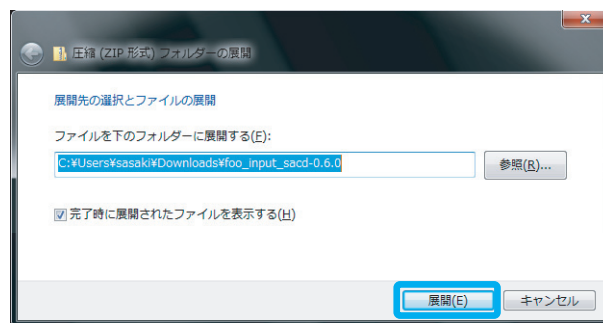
圧縮 (ZIP 形式) フォルダーの展開

展開先の選択とファイルの展開

ファイルを下のフォルダーに展開する(F):

C:¥Users¥sasaki¥Downloads¥foo_input_sacd-0.6.0

参照(R)...

完了時に展開されたファイルを表示する(H)

展開(E)

キャンセル